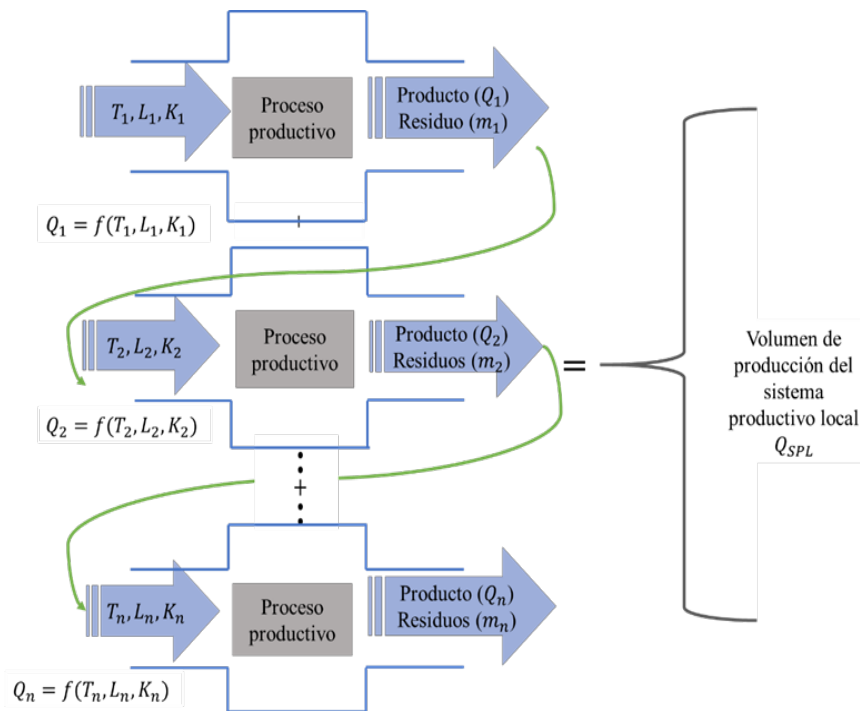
$T_1, L_1, K_1$

Proceso productivo

Producto ($Q_1$)
Residuo ($m_1$)

$Q_1 = f(T_1, L_1, K_1)$

+

$T_2, L_2, K_2$

Proceso productivo

Producto ($Q_2$)
Residuos ($m_2$)

$Q_2 = f(T_2, L_2, K_2)$

+

$T_n, L_n, K_n$

Proceso productivo

Producto ($Q_n$)
Residuos ($m_n$)

$Q_n = f(T_n, L_n, K_n)$

=

Volumen de producción del sistema productivo local $Q_{SPL}$